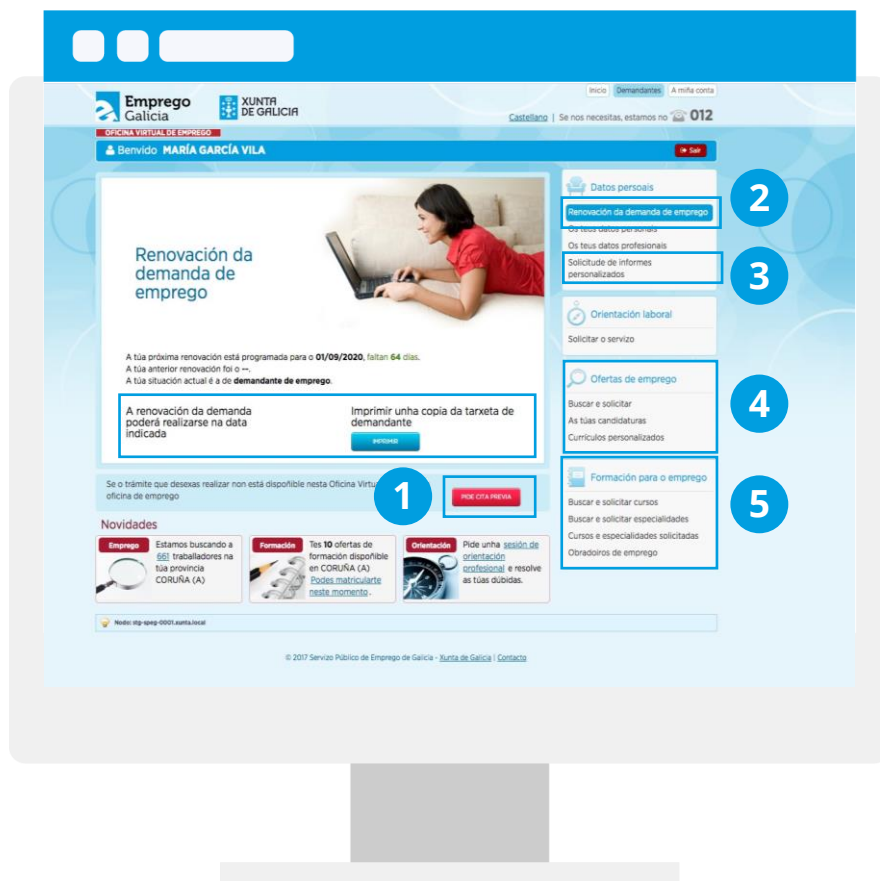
Emprego Galicia

XUNTA DE GALICIA

Inicio | Demandantes | A miña conta

Castellano | Se nos necesitas, estamos no 012

OFICINA VIRTUAL DE EMPREGO

Benvido MARÍA GARCÍA VILA

Saír

Renovación da demanda de emprego

A túa próxima renovación está programada para o 01/09/2020, faltan 64 días.
A túa anterior renovación foi o --.
A túa situación actual é a de demandante de emprego.

A renovación da demanda poderá realizarse na data indicada

Imprimir unha copia da tarxeta de demandante

IMPRIMIR

Se o trámite que desexas realizar non está dispoñible nesta Oficina Virtu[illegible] oficina de emprego

1

PIDE CITA PREVIA

Novidades

Emprego
Estamos buscando a 661 traballadores na túa provincia CORUÑA (A)

Formación
Tes 10 ofertas de formación dispoñible en CORUÑA (A) Podes matricularte neste momento.

Orientación
Pide unha sesión de orientación profesional e resolve as túas dúbidas.

Nodo: itp-speg-0001.xunta.local

Datos persoais
Renovación da demanda de emprego
Os teus datos persoais
Os teus datos profesionais
Solicitude de informes personalizados

2

3

Orientación laboral
Solicitar o servizo

Ofertas de emprego
Buscar e solicitar
As túas candidaturas
Currículos personalizados

4

Formación para o emprego
Buscar e solicitar cursos
Buscar e solicitar especialidades
Cursos e especialidades solicitadas
Obradoiros de emprego

5

© 2017 Servizo Público de Emprego de Galicia - Xunta de Galicia | Contacto